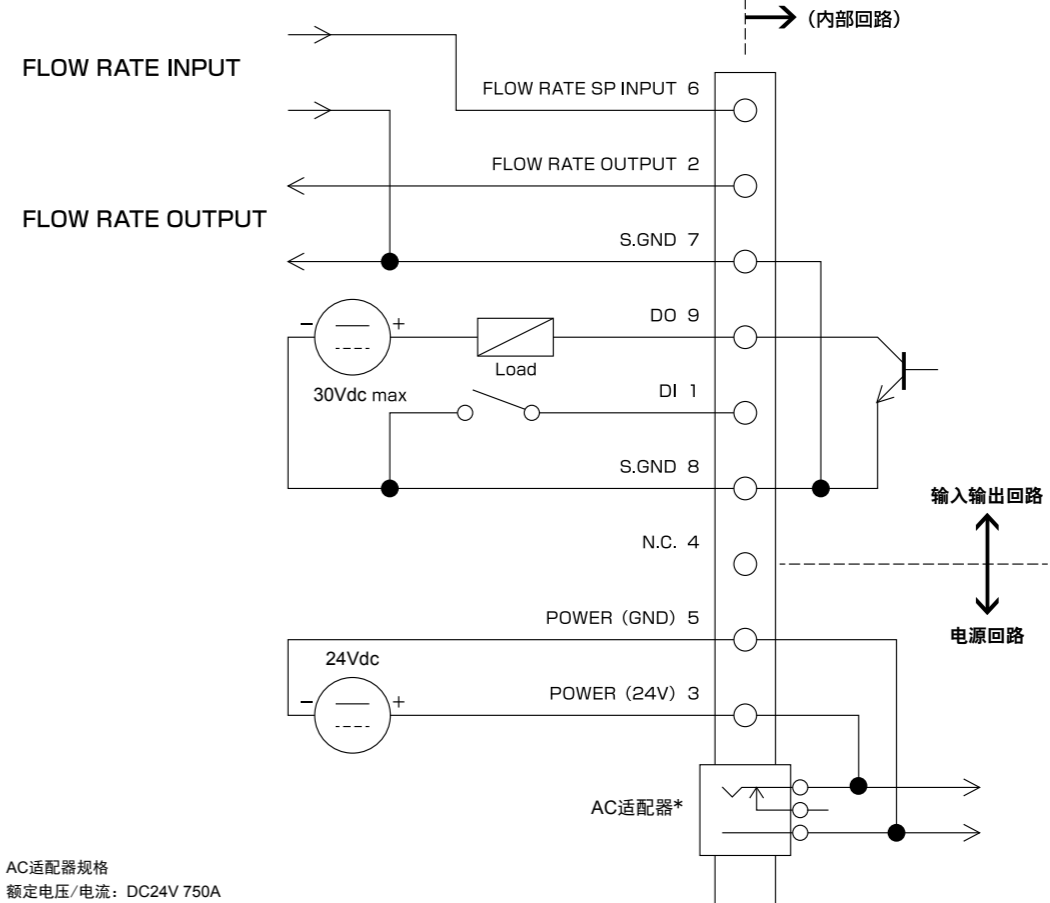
(内部回路)

FLOW RATE INPUT

FLOW RATE OUTPUT

FLOW RATE SP INPUT 6

FLOW RATE OUTPUT 2

S.GND 7

DO 9

Load

30Vdc max

DI 1

S.GND 8

N.C. 4

输入输出回路

电源回路

POWER (GND) 5

24Vdc

POWER (24V) 3

AC适配器*

AC适配器规格
额定电压/电流：DC24V 750A